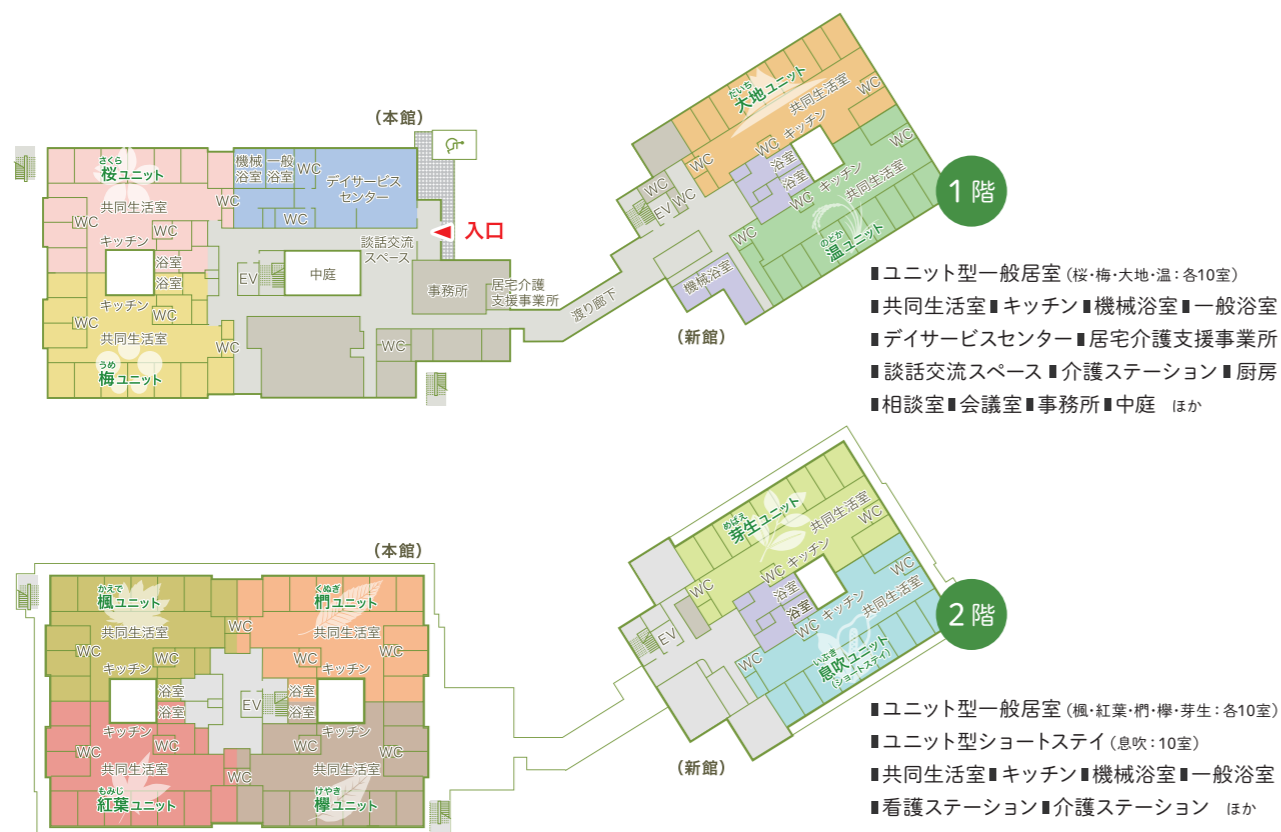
(本館)

さくら
桜ユニット
機械浴室
一般浴室
WC
デイサービスセンター
WC
WC
共同生活室
WC
WC
キッチン
WC
入口
談話交流スペース
浴室
EV
中庭
浴室
事務所
居宅介護支援事業所
キッチン
WC
WC
共同生活室
WC
WC
うめ
梅ユニット

だいち
大地ユニット
共同生活室
WC
WC
WC
キッチン
浴室
WC
浴室
WC
キッチン
共同生活室
WC
EV
WC
WC
のどか
温ユニット
機械浴室
渡り廊下
(新館)
1階

▮ユニット型一般居室(桜・梅・大地・温:各10室)
▮共同生活室▮キッチン▮機械浴室▮一般浴室
▮デイサービスセンター▮居宅介護支援事業所
▮談話交流スペース▮介護ステーション▮厨房
▮相談室▮会議室▮事務所▮中庭 ほか

(本館)

かえで
楓ユニット
くぬぎ
椚ユニット
WC
共同生活室
共同生活室
WC
WC
WC
WC
キッチン
WC
キッチン
浴室
EV
浴室
浴室
浴室
キッチン
WC
キッチン
WC
WC
WC
共同生活室
共同生活室
WC
もみじ
紅葉ユニット
けやき
欅ユニット

めばえ
芽生ユニット
共同生活室
WC
WC
WC
キッチン
浴室
浴室
WC
キッチン
共同生活室
WC
EV
WC
いぶき
息吹ユニット
(ショートステイ)
(新館)
2階

▮ユニット型一般居室(楓・紅葉・椚・欅・芽生:各10室)
▮ユニット型ショートステイ(息吹:10室)
▮共同生活室▮キッチン▮機械浴室▮一般浴室
▮看護ステーション▮介護ステーション ほか